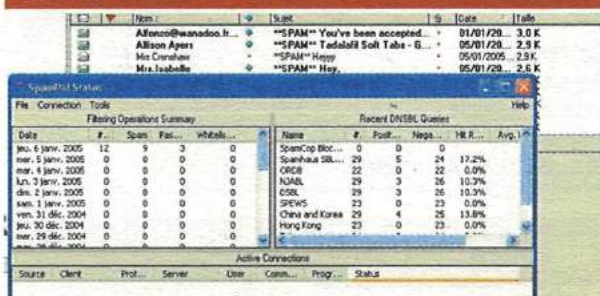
| | | Nom | | Sujet | | Date | Taille |
|---|---|---|---|---|---|---|---|
| | | Alfonzo@wanadoo.fr... | | **SPAM** You've been accepted... | | 01/01/20... | 3,0 K |
| | | Allison Ayers | | **SPAM** Tadalafil Soft Tabs - G... | | 05/01/20... | 2,9 K |
| | | Mrs Crenshaw | | **SPAM** Hejjy | | 05/01/2005... | 2,9 K |
| | | Mrs.Isabelle | | **SPAM** Hey, | | 05/01/20... | 2,6 K |

SpamPal Status

File Connection Tools Help

Filtering Operations Summary

| Date | #... | Spam | Pas... | Whitelis... |
|---|---|---|---|---|
| jeu. 6 janv. 2005 | 12 | 9 | 3 | 0 |
| mar. 5 janv. 2005 | 0 | 0 | 0 | 0 |
| mar. 4 janv. 2005 | 0 | 0 | 0 | 0 |
| lun. 3 janv. 2005 | 0 | 0 | 0 | 0 |
| dim. 2 janv. 2005 | 0 | 0 | 0 | 0 |
| sam. 1 janv. 2005 | 0 | 0 | 0 | 0 |
| ven. 31 déc. 2004 | 0 | 0 | 0 | 0 |
| jeu. 30 déc. 2004 | 0 | 0 | 0 | 0 |
| mer. 29 déc. 2004 | 0 | 0 | 0 | 0 |

Recent DNSBL Queries

| Name | #... | Posit... | Nega... | Hit R... | Avg. ... |
|---|---|---|---|---|---|
| SpamCop Bloc... | 0 | 0 | 0 | | |
| Spamhaus SBL... | 29 | 5 | 24 | 17.2% | |
| ORDB | 22 | 0 | 22 | 0.0% | |
| NJABL | 29 | 3 | 26 | 10.3% | |
| DSBL | 29 | 3 | 26 | 10.3% | |
| SPEWS | 23 | 0 | 23 | 0.0% | |
| China and Korea | 29 | 4 | 25 | 13.8% | |
| Hong Kong | 23 | 0 | 23 | 0.0% | |

Active Connections

| Source | Client | Prot... | Server | User | Conn... | Progr... | Status |
|---|---|---|---|---|---|---|---|